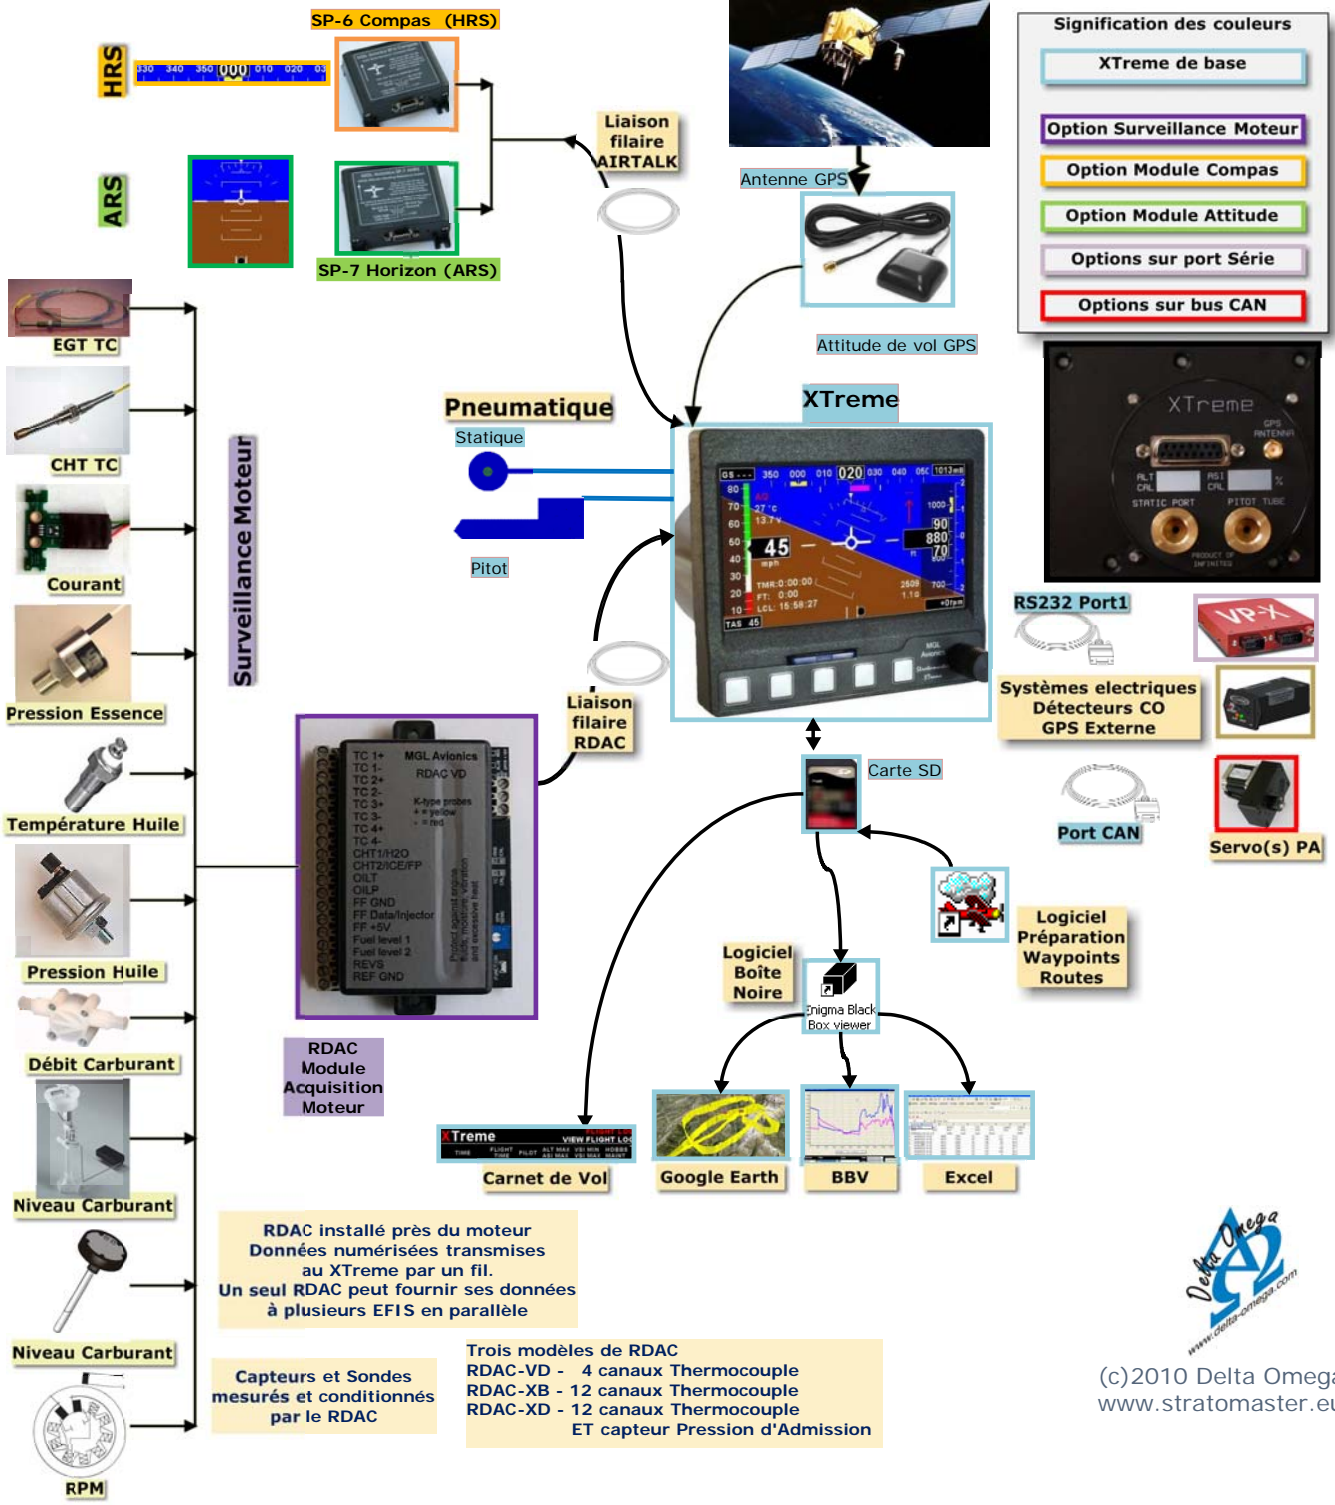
SP-6 Compas (HRS)

HRS

330 340 350 000 010 020 03

ARS

SP-7 Horizon (ARS)

Liaison filaire AIRTALK

Antenne GPS

Signification des couleurs

XTreme de base

Option Surveillance Moteur

Option Module Compas

Option Module Attitude

Options sur port Série

Options sur bus CAN

Attitude de vol GPS

XTreme

EGT TC

CHT TC

Courant

Pression Essence

Température Huile

Pression Huile

Débit Carburant

Niveau Carburant

Niveau Carburant

RPM

Surveillance Moteur

Pneumatique

Statique

Pitot

Liaison filaire RDAC

RDAC Module Acquisition Moteur

TC 1+ TC 1- TC 2+ TC 2- TC 3+ TC 3- TC 4+ TC 4- CHT1/H2O CHT2/ICE/FP OILT OILP FF GND FF Data/Injector FF +5V Fuel level 1 Fuel level 2 REVS REF GND

MGL Avionics RDAC VD

RS232 Port1

Systèmes electriques Détecteurs CO GPS Externe

Port CAN

Servo(s) PA

Carte SD

Logiciel Préparation Waypoints Routes

Logiciel Boîte Noire

Enigma Black Box viewer

Carnet de Vol

Google Earth

BBV

Excel

RDAC installé près du moteur
Données numérisées transmises au XTreme par un fil.
Un seul RDAC peut fournir ses données à plusieurs EFIS en parallèle

Capteurs et Sondes mesurés et conditionnés par le RDAC

Trois modèles de RDAC
RDAC-VD - 4 canaux Thermocouple
RDAC-XB - 12 canaux Thermocouple
RDAC-XD - 12 canaux Thermocouple
ET capteur Pression d'Admission

Delta Omega
www.delta-omega.com

(c)2010 Delta Omega
www.stratomaster.e